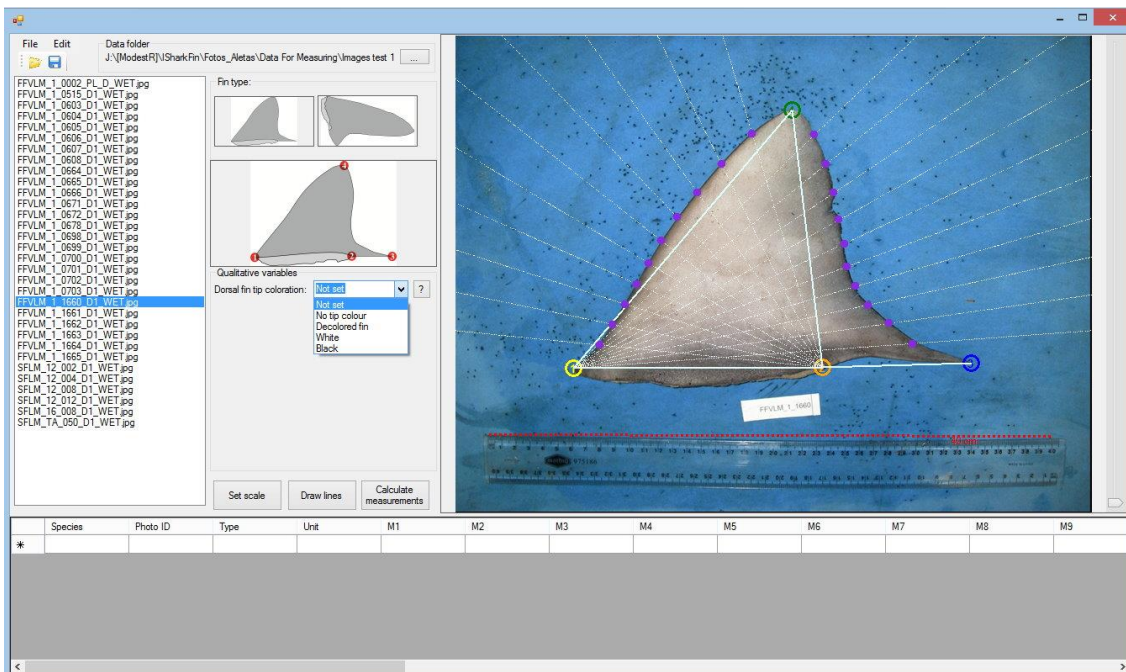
File Edit
Data folder
J:\[ModestR]\SharkFin\Fotos_Aletas\Data For Measuring\Images test 1 ...

FFVLM_1_0002_PL_D_WET.jpg
FFVLM_1_0515_D1_WET.jpg
FFVLM_1_0603_D1_WET.jpg
FFVLM_1_0604_D1_WET.jpg
FFVLM_1_0605_D1_WET.jpg
FFVLM_1_0606_D1_WET.jpg
FFVLM_1_0607_D1_WET.jpg
FFVLM_1_0608_D1_WET.jpg
FFVLM_1_0664_D1_WET.jpg
FFVLM_1_0665_D1_WET.jpg
FFVLM_1_0666_D1_WET.jpg
FFVLM_1_0671_D1_WET.jpg
FFVLM_1_0672_D1_WET.jpg
FFVLM_1_0678_D1_WET.jpg
FFVLM_1_0698_D1_WET.jpg
FFVLM_1_0699_D1_WET.jpg
FFVLM_1_0700_D1_WET.jpg
FFVLM_1_0701_D1_WET.jpg
FFVLM_1_0702_D1_WET.jpg
FFVLM_1_0703_D1_WET.jpg
FFVLM_1_1660_D1_WET.jpg
FFVLM_1_1661_D1_WET.jpg
FFVLM_1_1662_D1_WET.jpg
FFVLM_1_1663_D1_WET.jpg
FFVLM_1_1664_D1_WET.jpg
FFVLM_1_1665_D1_WET.jpg
SFLM_12_002_D1_WET.jpg
SFLM_12_004_D1_WET.jpg
SFLM_12_008_D1_WET.jpg
SFLM_12_012_D1_WET.jpg
SFLM_16_008_D1_WET.jpg
SFLM_TA_050_D1_WET.jpg

Fin type:

4
1 2 3

Qualitative variables
Dorsal fin tip coloration: Not set ?
Not set
No tip colour
Decolored fin
White
Black

Set scale
Draw lines
Calculate measurements

FFVLM_1_1660

| | Species | Photo ID | Type | Unit | M1 | M2 | M3 | M4 | M5 | M6 | M7 | M8 | M9 |
|---|---|---|---|---|---|---|---|---|---|---|---|---|---|
| * | | | | | | | | | | | | | |